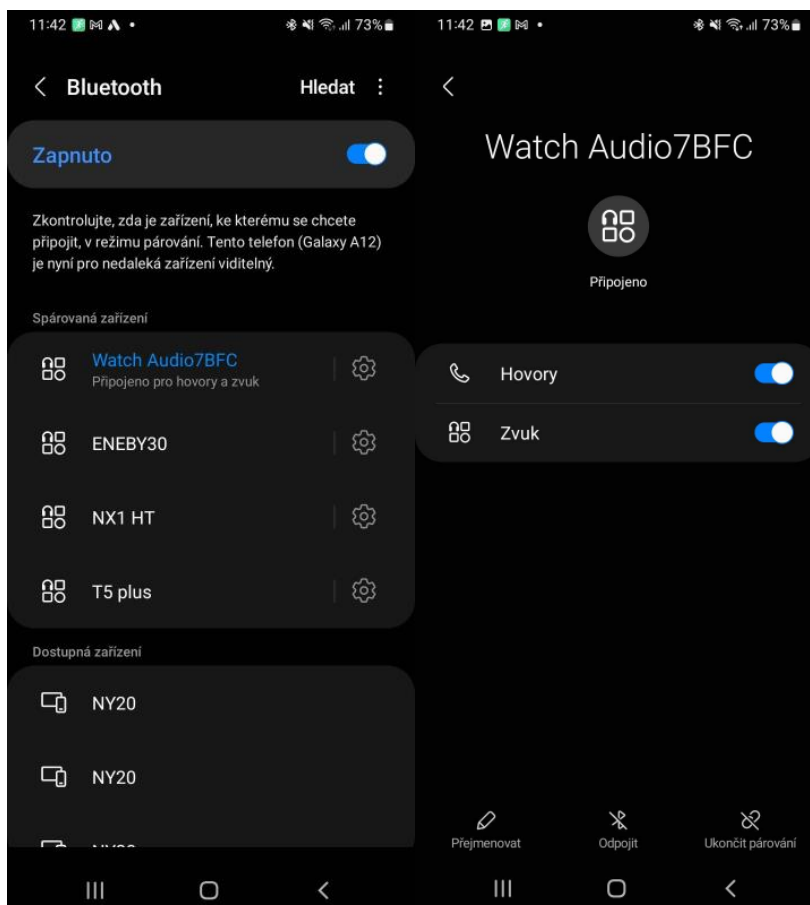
11:42 73%

Bluetooth Hledat

Zapnuto

Zkontrolujte, zda je zařízení, ke kterému se chcete připojit, v režimu párování. Tento telefon (Galaxy A12) je nyní pro nedaleká zařízení viditelný.

Spárovaná zařízení

Watch Audio7BFC
Připojeno pro hovory a zvuk

ENEBY30

NX1 HT

T5 plus

Dostupná zařízení

NY20

NY20

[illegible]

11:42 73%

Watch Audio7BFC

Připojeno

Hovory

Zvuk

Přejmenovat

Odpojit

Ukončit párování